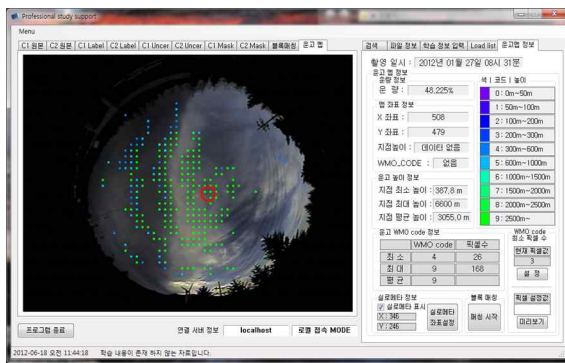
Professional study support

Menu

C1 원본 | C2 원본 | C1 Label | C2 Label | C1 Uncer | C2 Uncer | C1 Mask | C2 Mask | 블록매칭 | 운고 맵

검색 | 파일 정보 | 학습 정보 입력 | Load list | 운고맵 정보

촬영 일시 : 2012년 01월 27일 08시 31분

운고 맵 정보

운량 정보

운 량 : 48.225%

맵 좌표 정보

X 좌표 : 508

Y 좌표 : 479

지점높이 : 데이터 없음

WMO_CODE : 없음

운고 높이 정보

지점 최소 높이 : 387.8 m

지점 최대 높이 : 6600 m

지점 평균 높이 : 3055.0 m

색 | 코드 | 높이

0 : 0m~50m

1 : 50m~100m

2 : 100m~200m

3 : 200m~300m

4 : 300m~600m

5 : 600m~1000m

6 : 1000m~1500m

7 : 1500m~2000m

8 : 2000m~2500m

9 : 2500m~

운고 WMO code 정보

| | WMO code | 픽셀수 |
|---|---|---|
| 최 소 | 4 | 26 |
| 최 대 | 9 | 168 |
| 평 균 | 9 | |

WMO code 최소픽셀 수

현재 픽셀값

3

설 정

실린더 정보

실린더 표시

X : 346

Y : 246

실린더 좌표설정

블록 매칭

매칭 시작

픽셀 설정값

미리보기

프로그램 종료

연결 서버 정보 localhost 로컬 접속 MODE

2012-06-18 오전 11:44:18 학습 내용이 존재 하지 않는 자료입니다.